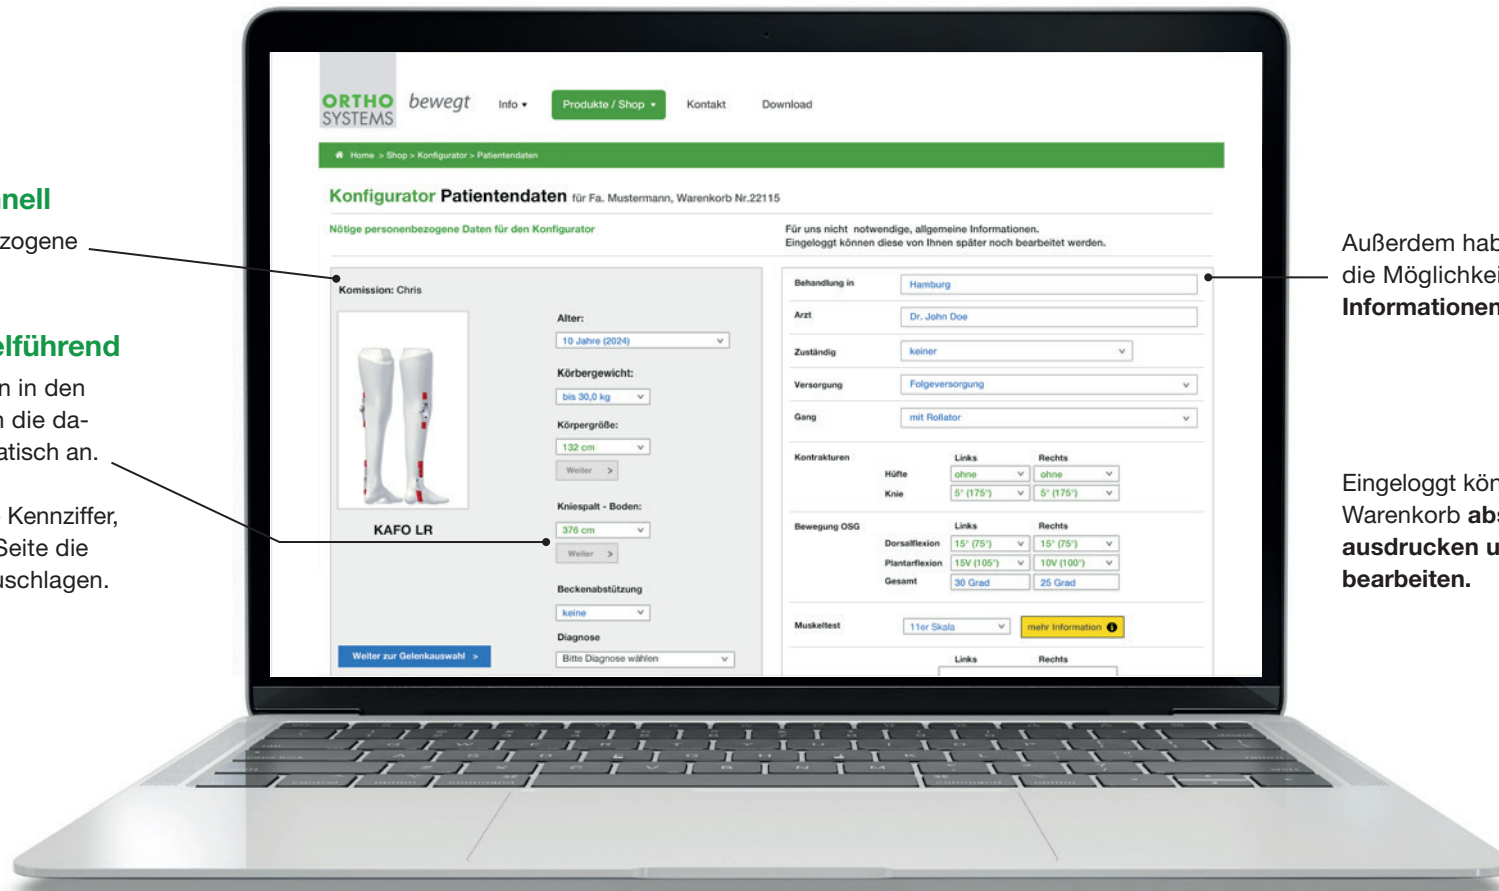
nell
zogene

elführend
n in den
n die da-
atisch an.

Kennziffer,
Seite die
uschlagen.

ORTHO SYSTEMS bewegt Info ▾ Produkte / Shop ▾ Kontakt Download

Home > Shop > Konfigurator > Patientendaten

Konfigurator Patientendaten für Fa. Mustermann, Warenkorb Nr.22115

Nötige personenbezogene Daten für den Konfigurator

Für uns nicht notwendige, allgemeine Informationen. Eingeloggt können diese von Ihnen später noch bearbeitet werden.

Komission: Chris

KAFO LR

Alter:
10 Jahre (2024)
Körbergewicht:
bis 30,0 kg
Körpergröße:
132 cm
Weiter >
Kniespalt - Boden:
376 cm
Weiter >
Beckenabstützung
keine
Diagnose
Bitte Diagnose wählen

Weiter zur Gelenkauswahl >

| Behandlung in | Hamburg |
|---|---|
| Arzt | Dr. John Doe |
| Zuständig | keiner |
| Versorgung | Folgeversorgung |
| Gang | mit Rollator |

Kontrakturen
| | Links | Rechts |
|---|---|---|
| Hüfte | ohne | ohne |
| Knie | 5° (175°) | 5° (175°) |

Bewegung OSG
| | Links | Rechts |
|---|---|---|
| Dorsalflexion | 15° (75°) | 15° (75°) |
| Plantarflexion | 15V (105°) | 10V (100°) |
| Gesamt | 30 Grad | 25 Grad |

Muskeltest 11er Skala mehr Information

Links Rechts

Außerdem hab
die Möglichkei
Informationen

Eingeloggt kön
Warenkorb abs
ausdrucken u
bearbeiten.